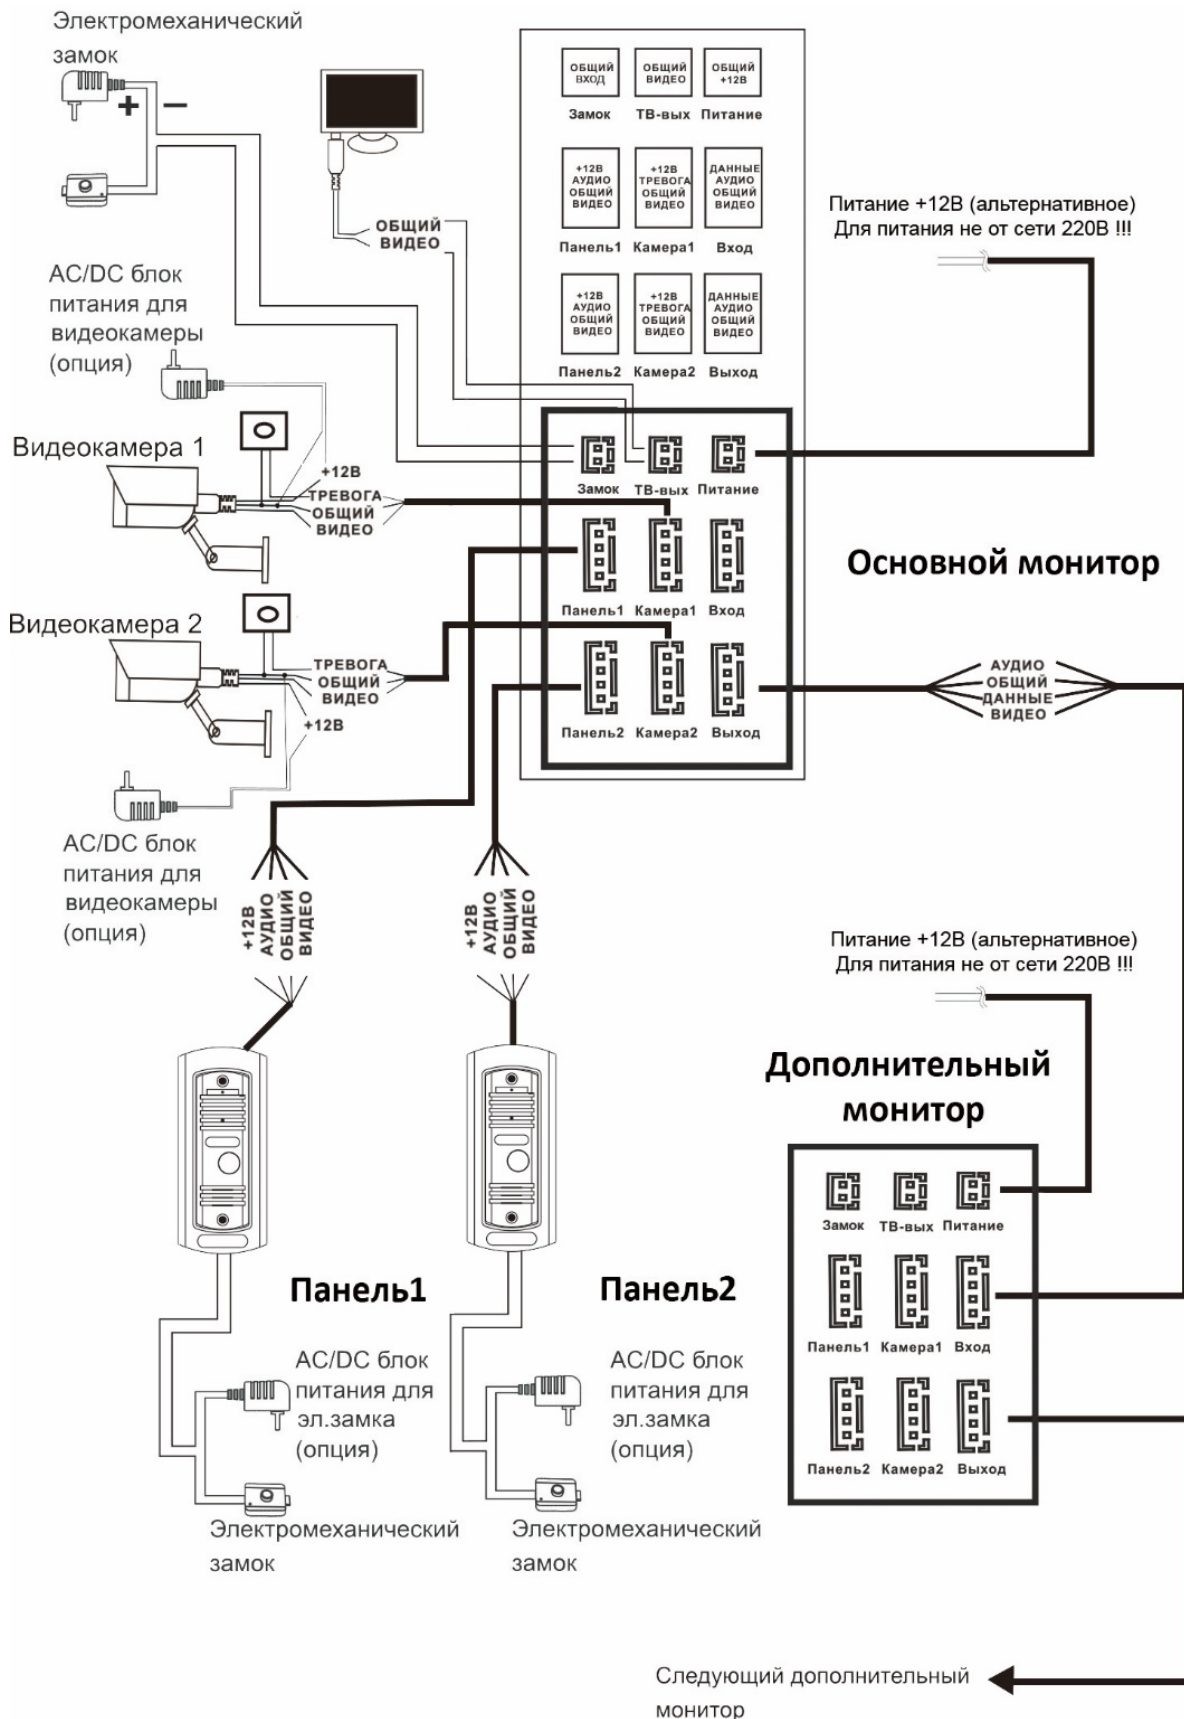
Электромеханический замок

+ −

ОБЩИЙ ВИДЕО

ОБЩИЙ ВХОД
Замок

ОБЩИЙ ВИДЕО
ТВ-вых

ОБЩИЙ +12В
Питание

+12В АУДИО ОБЩИЙ ВИДЕО
Панель1

+12В ТРЕВОГА ОБЩИЙ ВИДЕО
Камера1

ДАННЫЕ АУДИО ОБЩИЙ ВИДЕО
Вход

+12В АУДИО ОБЩИЙ ВИДЕО
Панель2

+12В ТРЕВОГА ОБЩИЙ ВИДЕО
Камера2

ДАННЫЕ АУДИО ОБЩИЙ ВИДЕО
Выход

Питание +12В (альтернативное)
Для питания не от сети 220В !!!

AC/DC блок питания для видеокамеры (опция)

Видеокамера 1

+12В
ТРЕВОГА
ОБЩИЙ
ВИДЕО

Замок ТВ-вых Питание

Панель1 Камера1 Вход

Основной монитор

Видеокамера 2

ТРЕВОГА
ОБЩИЙ
ВИДЕО
+12В

Панель2 Камера2 Выход

АУДИО
ОБЩИЙ
ДАННЫЕ
ВИДЕО

AC/DC блок питания для видеокамеры (опция)

+12В АУДИО ОБЩИЙ ВИДЕО

+12В АУДИО ОБЩИЙ ВИДЕО

Питание +12В (альтернативное)
Для питания не от сети 220В !!!

Дополнительный монитор

Замок ТВ-вых Питание

Панель1 Камера1 Вход

Панель2 Камера2 Выход

Панель1

Панель2

AC/DC блок питания для эл.замка (опция)

AC/DC блок питания для эл.замка (опция)

Электромеханический замок

Электромеханический замок

Следующий дополнительный монитор